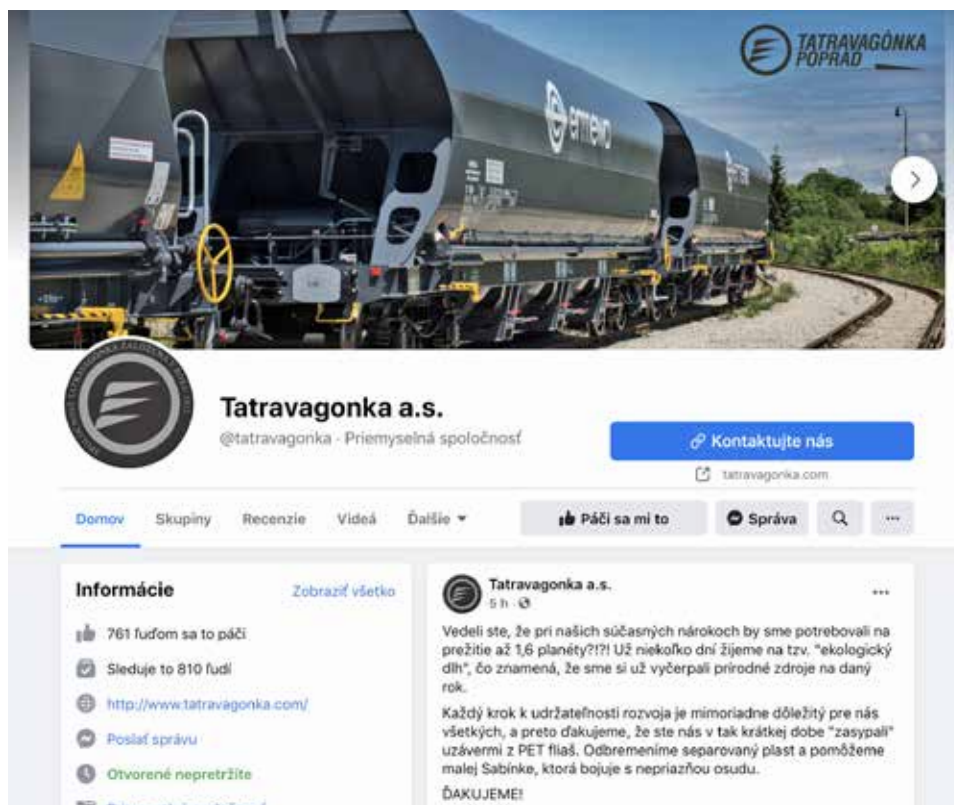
TATRAVAGÓNKA POPRAD

ermewa

Tatravagonka a.s.

@tatravagonka · Priemyselná spoločnosť

Kontaktujte nás

tatravagonka.com

Domov Skupiny Recenzie Videá Ďalšie

Páči sa mi to Správa

Informácie Zobraziť všetko

761 ľuďom sa to páči

Sleduje to 810 ľudí

http://www.tatravagonka.com/

Poslať správu

Otvorené nepretržite

Tatravagonka a.s.
5 h

Vedeli ste, že pri našich súčasných nárokoch by sme potrebovali na prežitie až 1,6 planéty?!?! Už niekoľko dní žijeme na tzv. "ekologický dlh", čo znamená, že sme si už vyčerpali prírodné zdroje na daný rok.

Každý krok k udržateľnosti rozvoja je mimoriadne dôležitý pre nás všetkých, a preto ďakujeme, že ste nás v tak krátkej dobe "zasypali" uzávermi z PET fliaš. Odbremeníme separovaný plast a pomôžeme malej Sabínke, ktorá bojuje s nepriazňou osudu.

ĎAKUJEME!